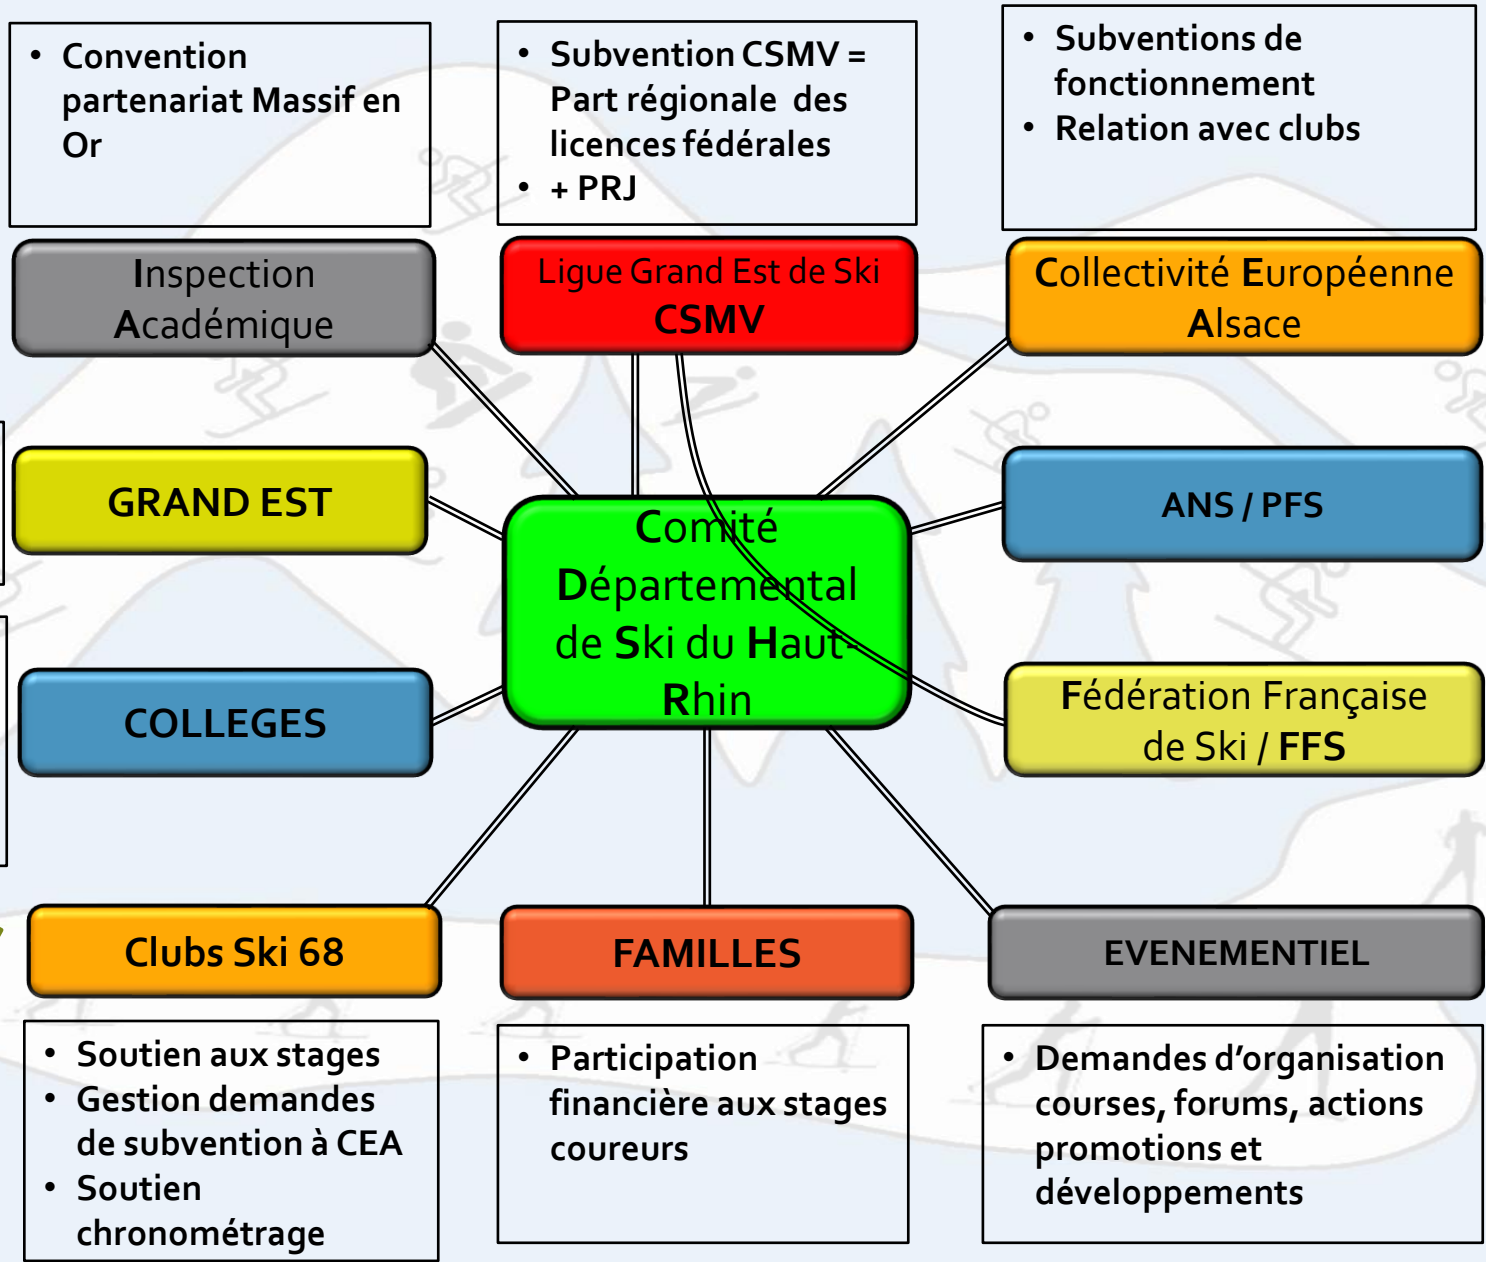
- Convention partenariat Massif en Or

- Subvention CSMV = Part régionale des licences fédérales
- + PRJ

- Subventions de fonctionnement
- Relation avec clubs

Inspection Académique

Ligue Grand Est de Ski
CSMV

Collectivité Européenne Alsace

GRAND EST

Comité Départemental de Ski du Haut-Rhin

ANS / PFS

COLLEGES

Fédération Française de Ski / FFS

Clubs Ski 68

FAMILLES

EVENEMENTIEL

- Soutien aux stages
- Gestion demandes de subvention à CEA
- Soutien chronométrage

- Participation financière aux stages coureurs

- Demandes d'organisation courses, forums, actions promotions et développements